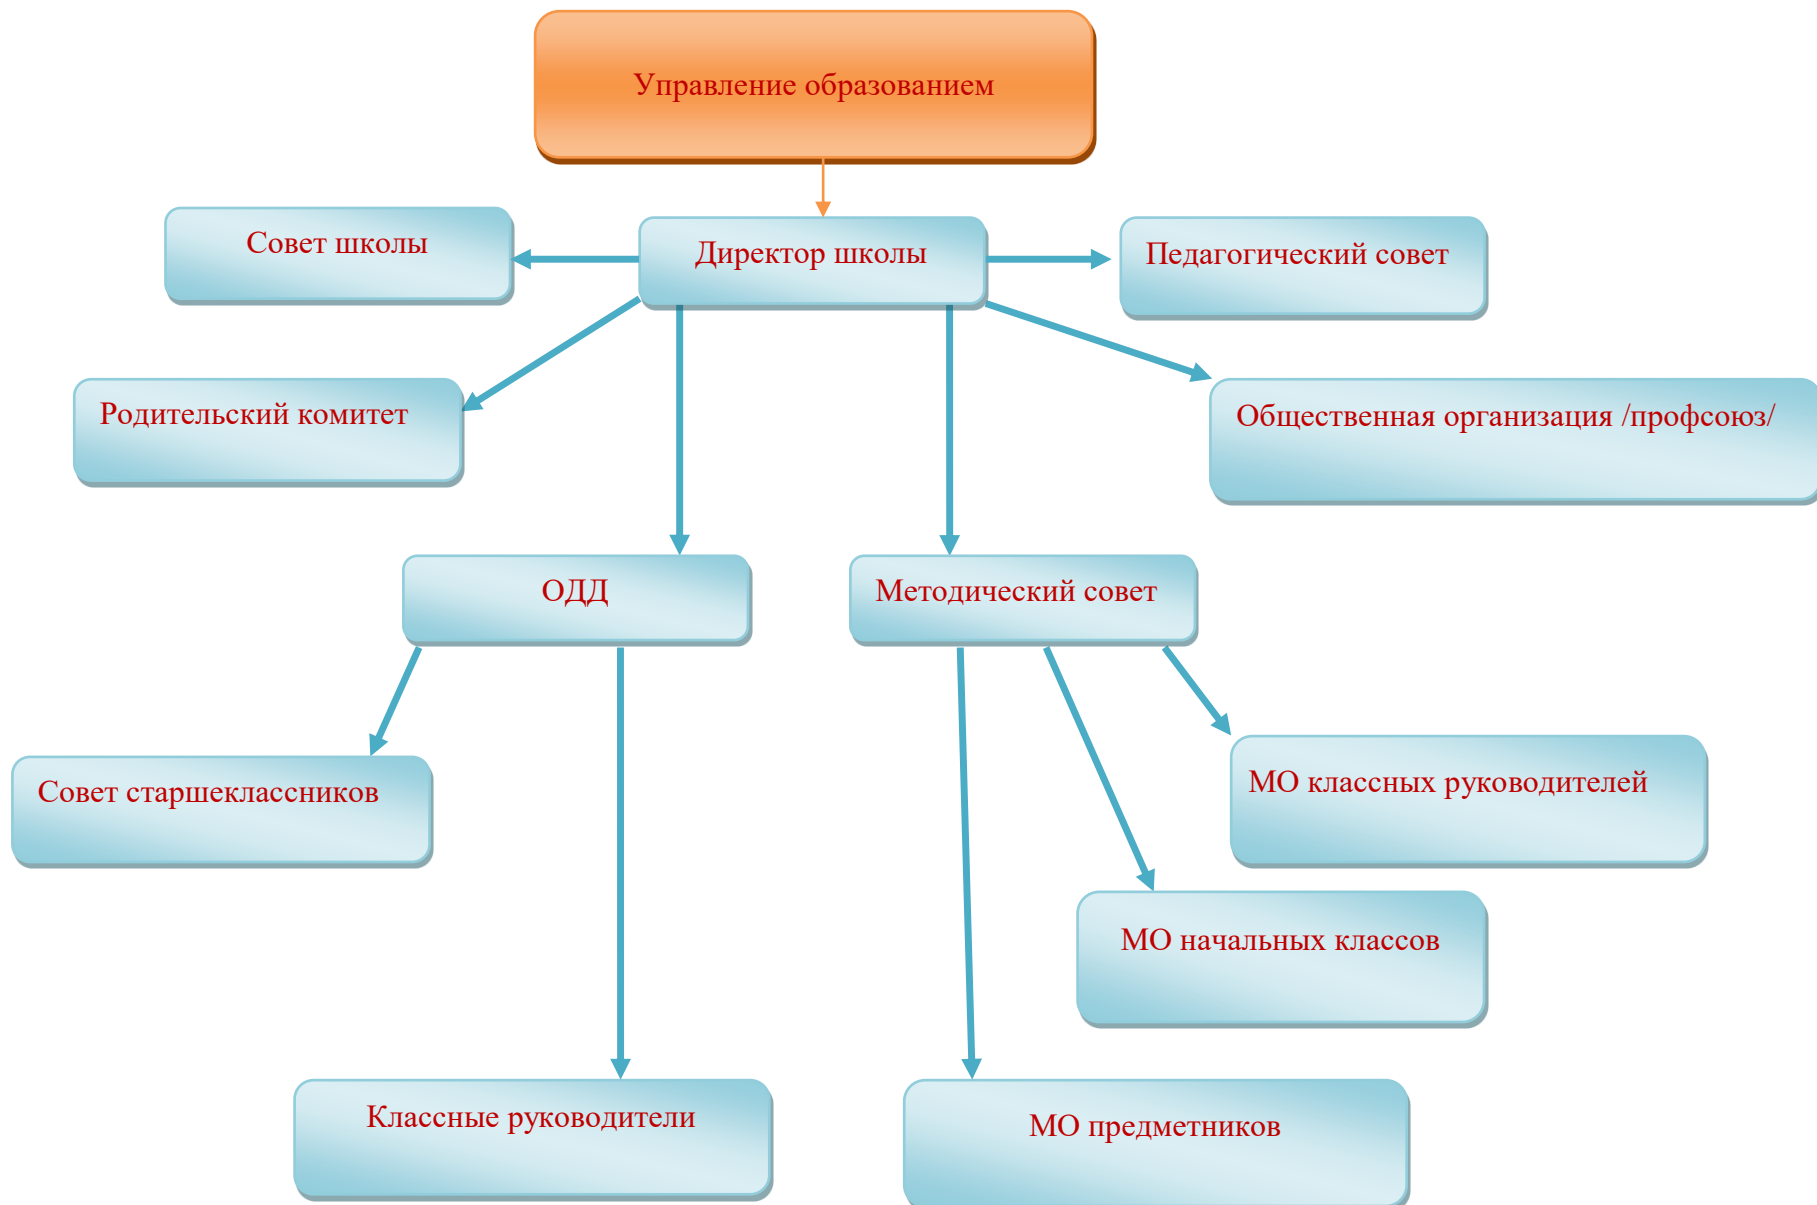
Управление образованием

Совет школы

Директор школы

Педагогический совет

Родительский комитет

Общественная организация /профсоюз/

ОДД

Методический совет

Совет старшеклассников

МО классных руководителей

МО начальных классов

Классные руководители

МО предметников